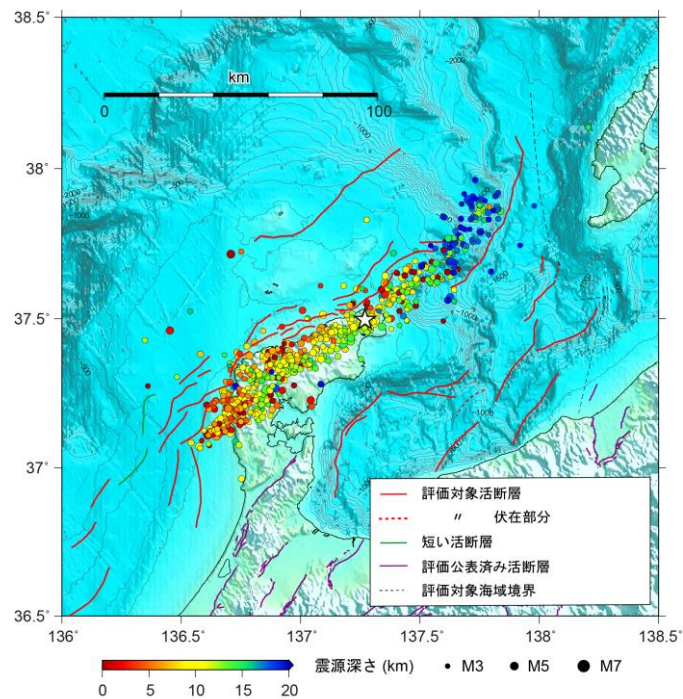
38.5°

38°

37.5°

37°

36.5°

km

0

100

-2000

-1000

-1000

-2000

-1000

-1500

-1000

-1000

-500

評価対象活断層

〃　伏在部分

短い活断層

評価公表済み活断層

評価対象海域境界

136°

136.5°

137°

137.5°

138°

138.5°

震源深さ (km)

0　5　10　15　20

• M3　• M5　● M7